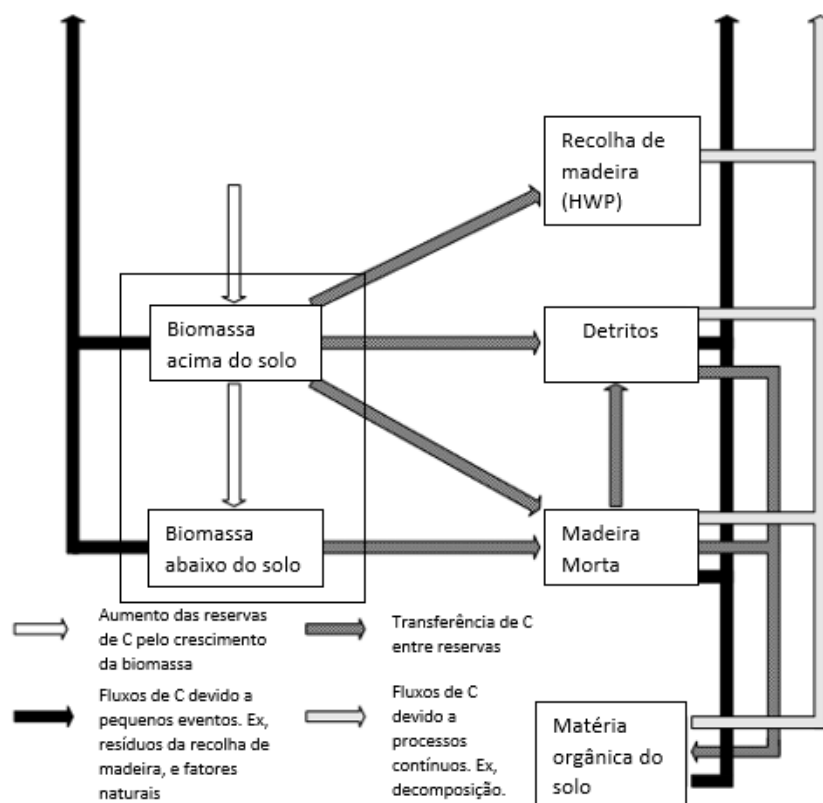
Recolha de madeira (HWP)

Biomassa acima do solo

Detritos

Biomassa abaixo do solo

Madeira Morta

Aumento das reservas de C pelo crescimento da biomassa

Transferência de C entre reservas

Fluxos de C devido a pequenos eventos. Ex, resíduos da recolha de madeira, e fatores naturais

Fluxos de C devido a processos contínuos. Ex, decomposição.

Matéria orgânica do solo